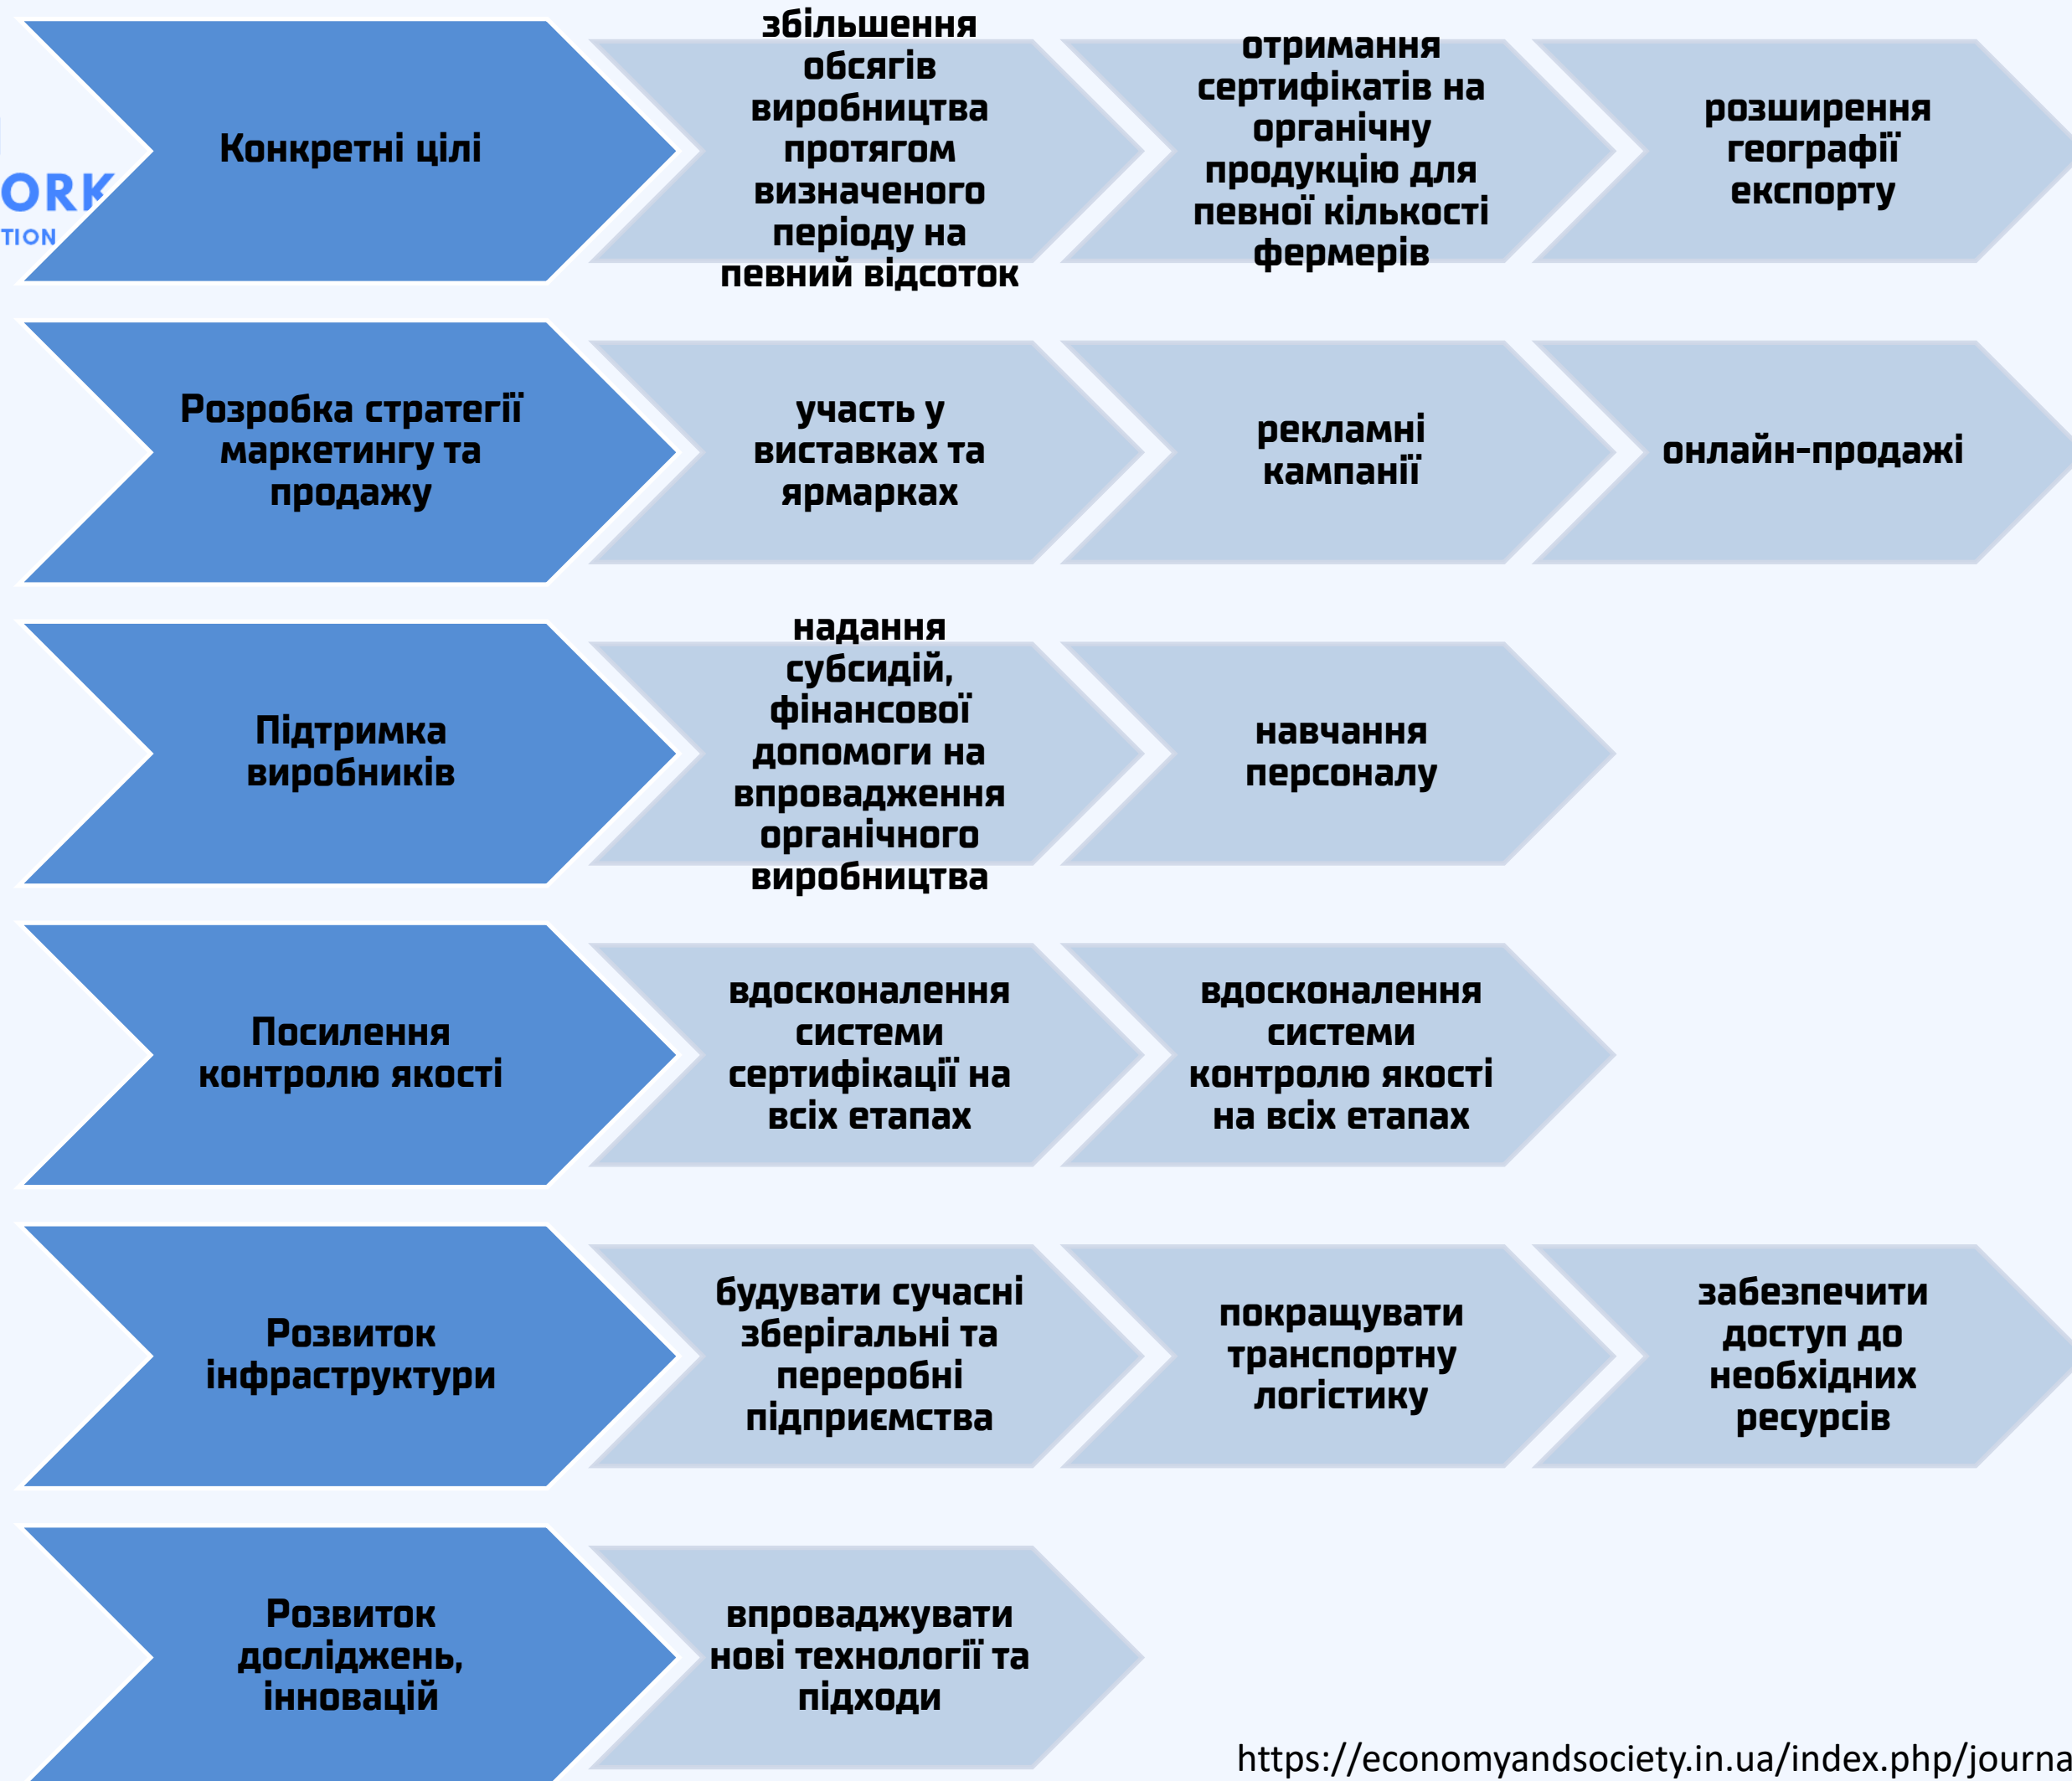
ORK
TION

Конкретні цілі

збільшення обсягів виробництва протягом визначеного періоду на певний відсоток

отримання сертифікатів на органічну продукцію для певної кількості фермерів

розширення географії експорту

Розробка стратегії маркетингу та продажу

участь у виставках та ярмарках

рекламні кампанії

онлайн-продажі

Підтримка виробників

надання субсидій, фінансової допомоги на впровадження органічного виробництва

навчання персоналу

Посилення контролю якості

вдосконалення системи сертифікації на всіх етапах

вдосконалення системи контролю якості на всіх етапах

Розвиток інфраструктури

будувати сучасні зберігальні та переробні підприємства

покращувати транспортну логістику

забезпечити доступ до необхідних ресурсів

Розвиток досліджень, інновацій

впроваджувати нові технології та підходи

https://economyandsociety.in.ua/index.php/journa